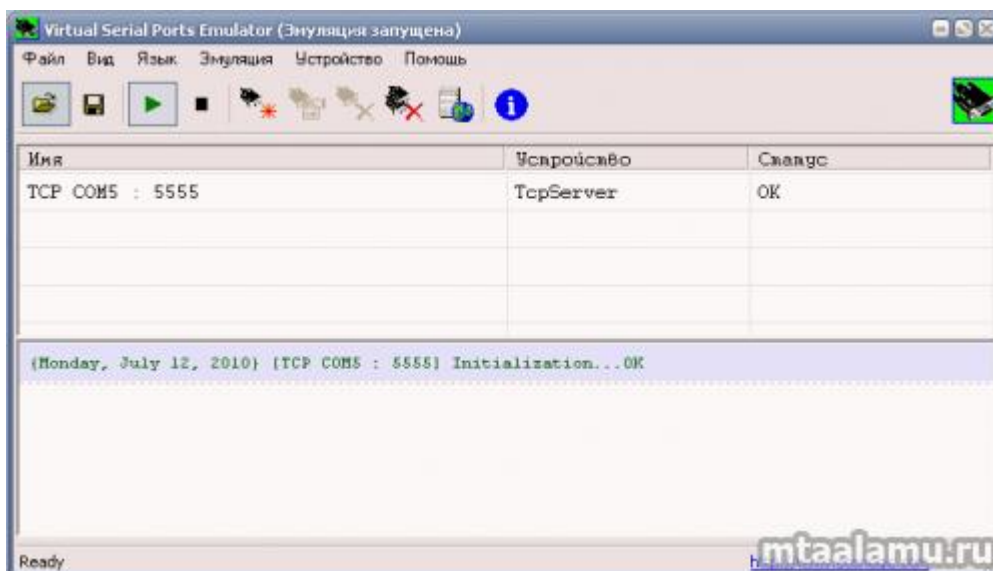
Virtual Serial Ports Emulator (Эмуляция запущена)

Файл Вид Язык Эмуляция Устройство Помощь

| Имя | Устройство | Статус |
|---|---|---|
| TCP COM5 : 5555 | TcpServer | OK |

(Monday, July 12, 2010) [TCP COM5 : 5555] Initialization...OK

Ready

mtaalamu.ru